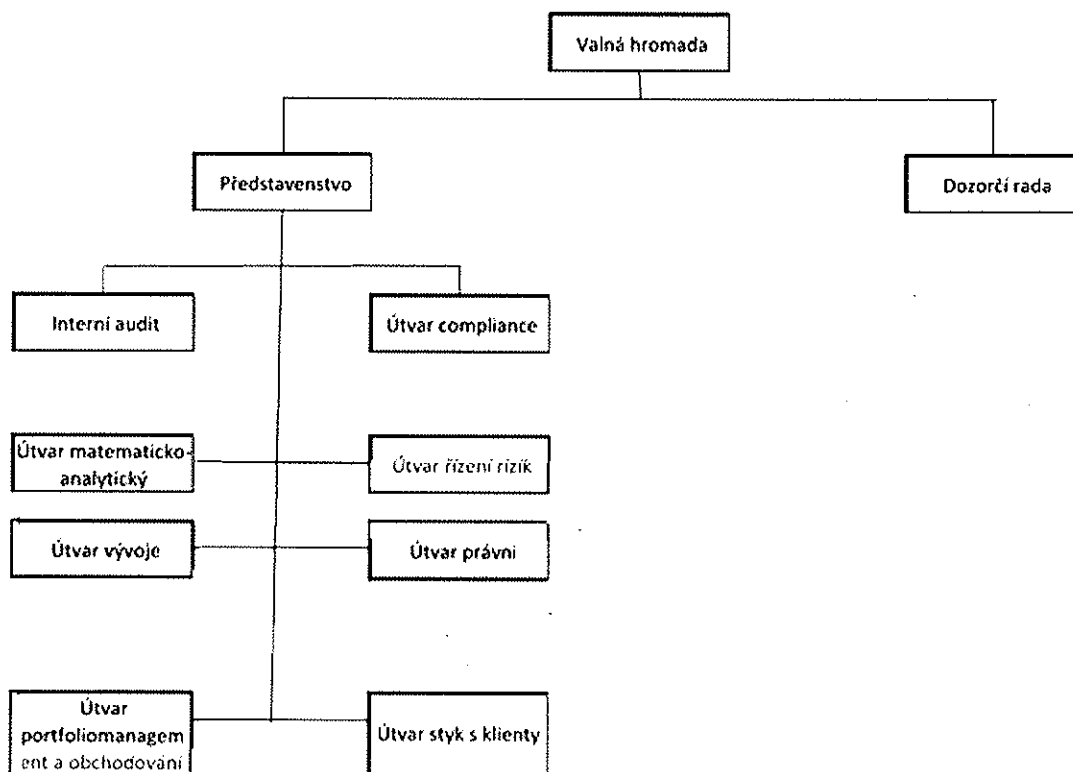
Valná hromada

Představenstvo

Dozorčí rada

Interní audit

Útvar compliance

Útvar matematicko-analytický

Útvar řízení rizik

Útvar vývoje

Útvar právní

Útvar portfoliomanagement a obchodování

Útvar styk s klienty